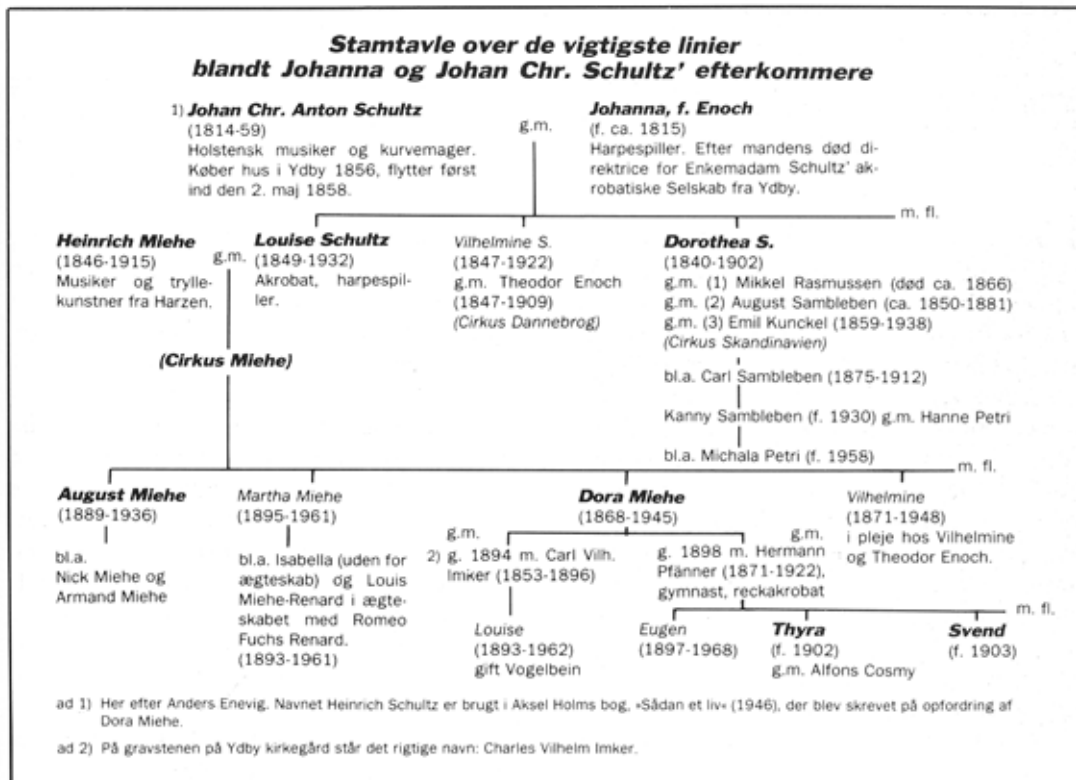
Stamtavle over de vigtigste linier
blandt Johanna og Johan Chr. Schultz' efterkommere

1) Johan Chr. Anton Schultz
(1814-59)
Holstensk musiker og kurvemager. Køber hus i Ydby 1856, flytter først ind den 2. maj 1858.

g.m.

Johanna, f. Enoch
(f. ca. 1815)
Harpespiller. Efter mandens død direktrice for Enkemadam Schultz' akrobatiske Selskab fra Ydby.

m. fl.

Heinrich Miehe
(1846-1915)
Musiker og tryllekunstner fra Harzen.

g.m.

Louise Schultz
(1849-1932)
Akrobat, harpespiller.

Vilhelmine S.
(1847-1922)
g.m. Theodor Enoch
(1847-1909)
(Cirkus Dannebrog)

Dorothea S.
(1840-1902)
g.m. (1) Mikkel Rasmussen (død ca. 1866)
g.m. (2) August Sambleben (ca. 1850-1881)
g.m. (3) Emil Kunckel (1859-1938)
(Cirkus Skandinavien)

bl.a. Carl Sambleben (1875-1912)

Kanny Sambleben (f. 1930) g.m. Hanne Petri

bl.a. Michala Petri (f. 1958)

(Cirkus Miehe)

m. fl.

August Miehe
(1889-1936)

bl.a.
Nick Miehe og
Armand Miehe

Martha Miehe
(1895-1961)

bl.a. Isabella (uden for ægteskab) og Louis Miehe-Renard i ægteskabet med Romeo Fuchs Renard.
(1893-1961)

Dora Miehe
(1868-1945)

g.m.
2) g. 1894 m. Carl Vilh. Imker (1853-1896)

Louise
(1893-1962)
gift Vogelbein

g.m.
g. 1898 m. Hermann Pfänner (1871-1922), gymnast, reckakrobat

m. fl.

Eugen
(1897-1968)

Thyra
(f. 1902)
g.m. Alfons Cosmy

Svend
(f. 1903)

Vilhelmine
(1871-1948)
i pleje hos Vilhelmine og Theodor Enoch.

ad 1) Her efter Anders Enevig. Navnet Heinrich Schultz er brugt i Aksel Holms bog, »Sådan et liv« (1946), der blev skrevet på opfordring af Dora Miehe.

ad 2) På gravstenen på Ydby kirkegård står det rigtige navn: Charles Vilhelm Imker.